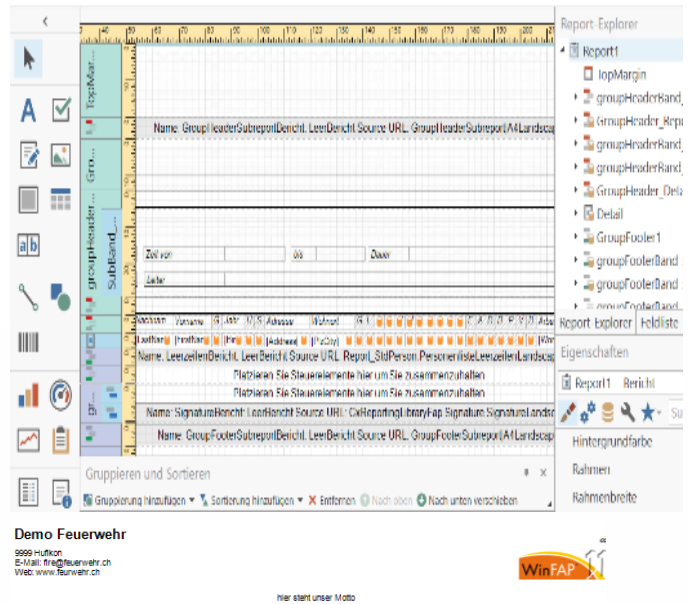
<

TopMar...

Name: GroupHeaderSubreportBericht. LeerBericht Source URL: GroupHeaderSubreport.A4Landscape

Gro...

groupHeader...

SubBand...

Zeit von

bis

Dauer

Leiter

Nachname Vorname G Jahr M S Adresse Wohnort

Nachname Vorname Geb Adresse PLZCity

Name: LeerzeilenBericht. LeerBericht Source URL: Report_StdPerson.PersonenlisteLeerzeilenLandscape

Platzieren Sie Steuerelemente hier um Sie zusammenzuhalten

Platzieren Sie Steuerelemente hier um Sie zusammenzuhalten

Name: SignatureBericht: LeerBericht Source URL: CxReportingLibraryFap.Signature.SignatureLandscape

Name: GroupFooterSubreportBericht. LeerBericht Source URL: GroupFooterSubreport.A4Landscape

Gruppieren und Sortieren

Gruppierung hinzufügen Sortierung hinzufügen Entfernen Nach oben Nach unten verschieben

Report Explorer

Report1

TopMargin

groupHeaderBand_

GroupHeader_Repo

groupHeaderBand_

groupHeaderBand_

GroupHeader_Deta

Detail

GroupFooter1

groupFooterBand

groupFooterBand

groupFooterBand

Report Explorer Feldliste

Eigenschaften

Report1 Bericht

Hintergrundfarbe

Rahmen

Rahmenbreite

Demo Feuerwehr

9999 Hufikon
E-Mail: fire@feuerwehr.ch
Web: www.feuerwehr.ch

WinFAP

hier steht unser Motto